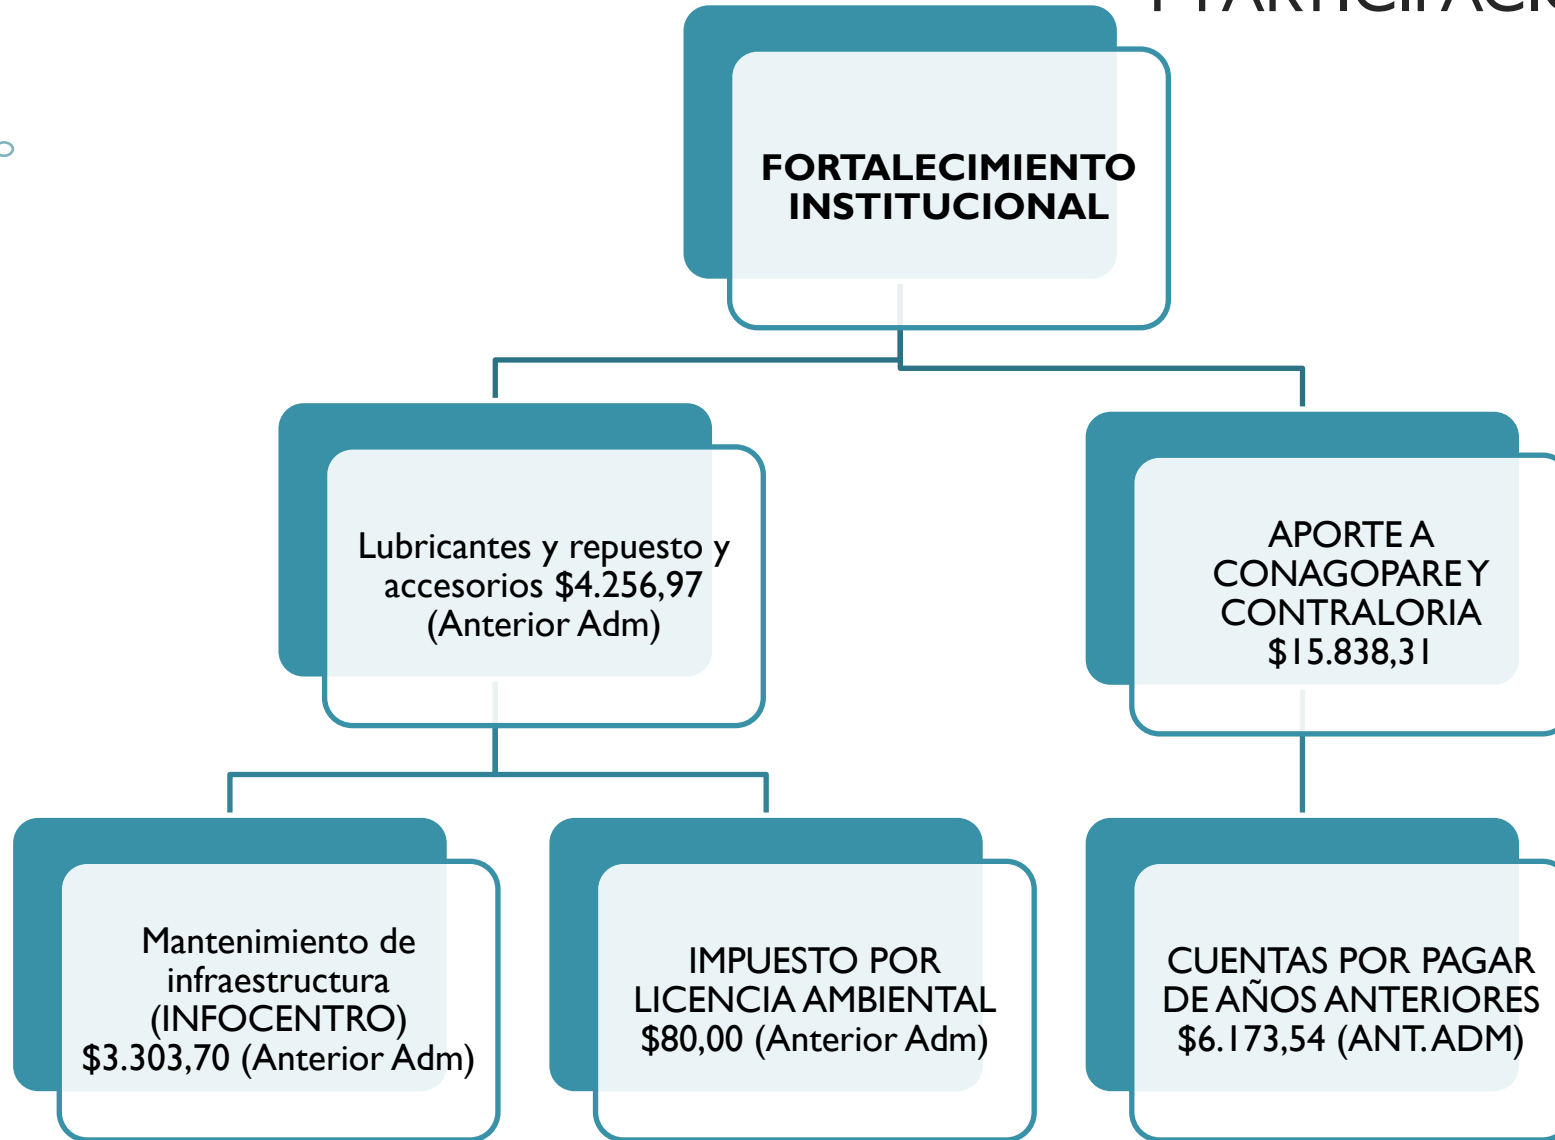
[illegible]

FORTALECIMIENTO INSTITUCIONAL

Lubricantes y repuesto y accesorios $4.256,97 (Anterior Adm)

APORTE A CONAGOPARE Y CONTRALORIA $15.838,31

Mantenimiento de infraestructura (INFOCENTRO) $3.303,70 (Anterior Adm)

IMPUESTO POR LICENCIA AMBIENTAL $80,00 (Anterior Adm)

CUENTAS POR PAGAR DE AÑOS ANTERIORES $6.173,54 (ANT. ADM)